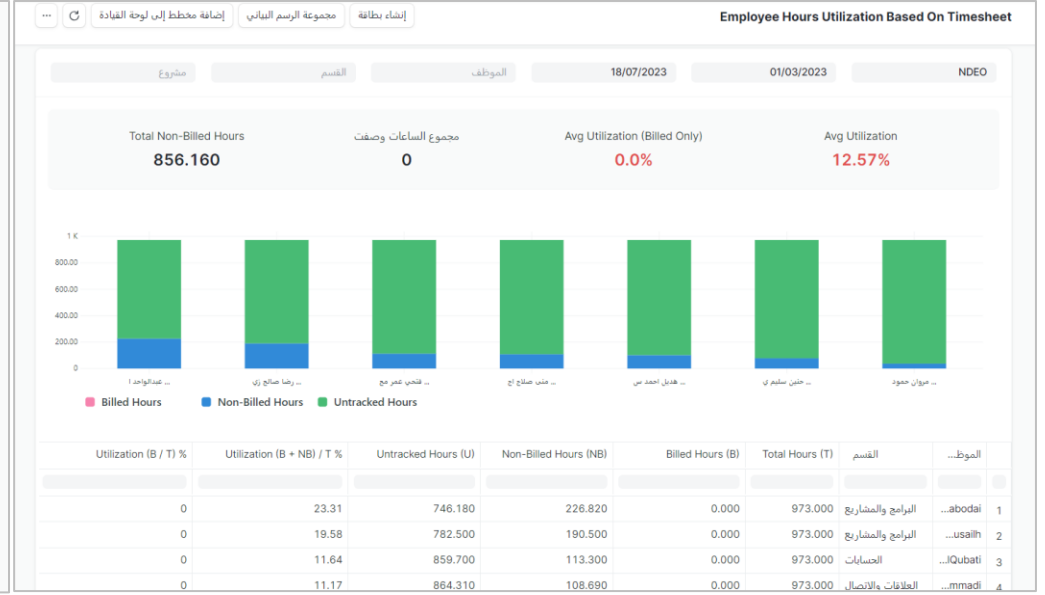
Employee Hours Utilization Based On Timesheet

إنشاء بطاقة
مجموعة الرسم البياني
إضافة مخطط إلى لوحة القيادة
...

NDEO
01/03/2023
18/07/2023
الموظف
القسم
مشروع

Avg Utilization
12.57%

Avg Utilization (Billed Only)
0.0%

مجموع الساعات وصفت
0

Total Non-Billed Hours
856.160

1 K
800.00
600.00
400.00
200.00
0

... مروان حمود
... حنين سليم ي
... هديل احمد س
... منى صلاح اح
... فتحي عمر مح
... رضا صالح زي
... عبدالواحد ا

Billed Hours
Non-Billed Hours
Untracked Hours

| | الموظ... | القسم | Total Hours (T) | Billed Hours (B) | Non-Billed Hours (NB) | Untracked Hours (U) | Utilization (B + NB) / T % | Utilization (B / T) % |
|---|---|---|---|---|---|---|---|---|
| | | | | | | | | |
| 1 | abodai... | البرامج والمشاريع | 973.000 | 0.000 | 226.820 | 746.180 | 23.31 | 0 |
| 2 | usailh... | البرامج والمشاريع | 973.000 | 0.000 | 190.500 | 782.500 | 19.58 | 0 |
| 3 | lQubati... | الحسابات | 973.000 | 0.000 | 113.300 | 859.700 | 11.64 | 0 |
| 4 | mmadi... | العلاقات والاتصال | 973.000 | 0.000 | 108.690 | 864.310 | 11.17 | 0 |